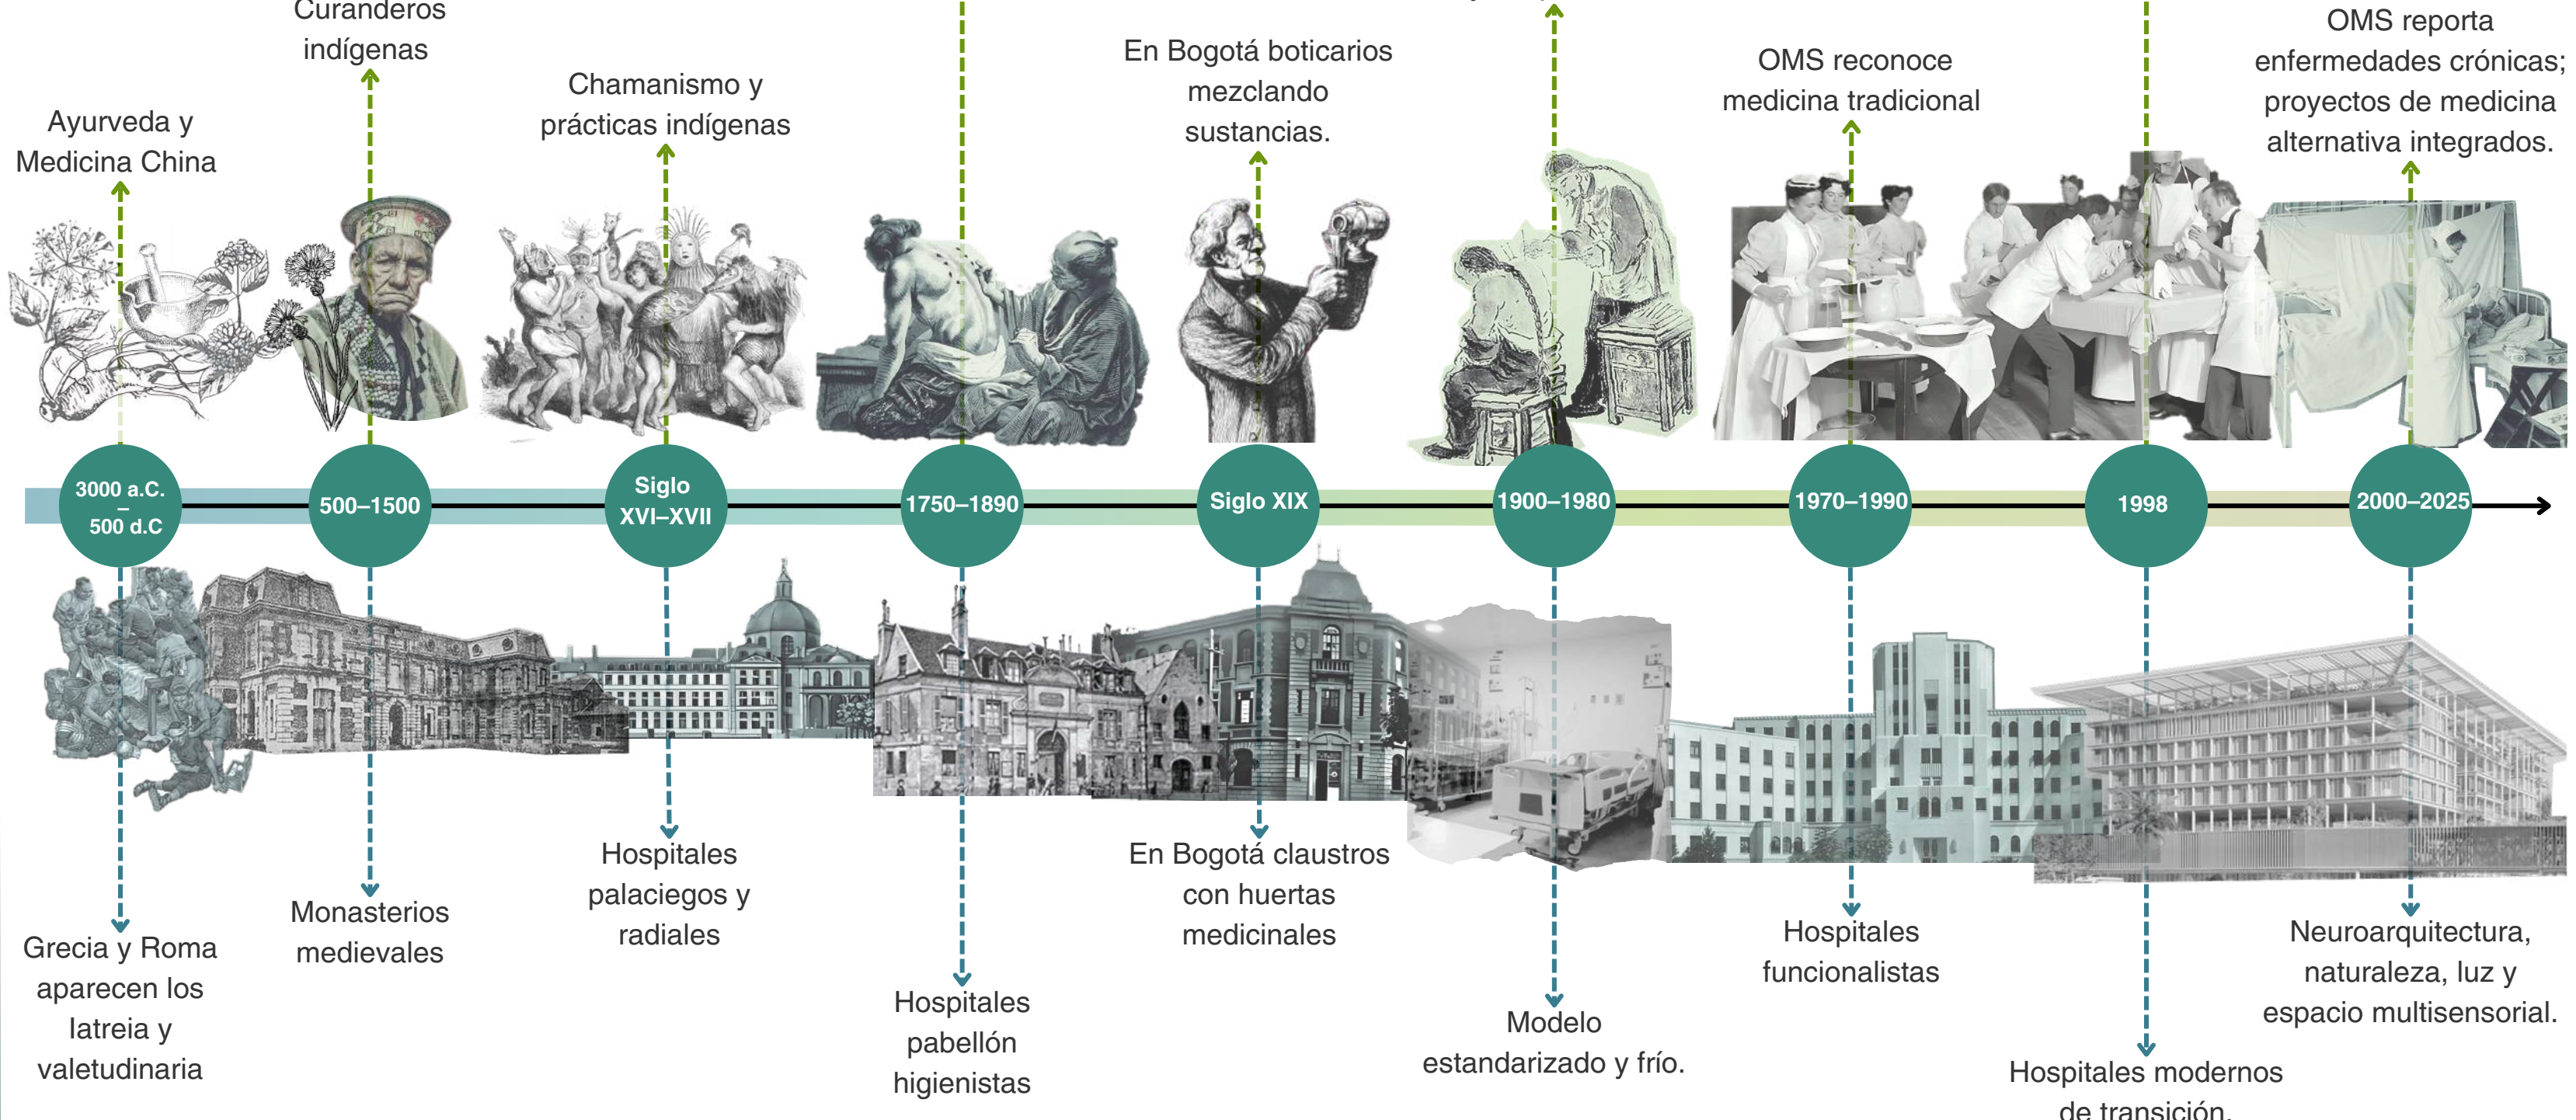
Curanderos indígenas

Ayurveda y Medicina China

Chamanismo y prácticas indígenas

En Bogotá boticarios mezclando sustancias.

OMS reconoce medicina tradicional

OMS reporta enfermedades crónicas; proyectos de medicina alternativa integrados.

3000 a.C. – 500 d.C

500–1500

Siglo XVI–XVII

1750–1890

Siglo XIX

1900–1980

1970–1990

1998

2000–2025

Grecia y Roma aparecen los Iatreia y valetudinaria

Monasterios medievales

Hospitales palaciegos y radiales

Hospitales pabellón higienistas

En Bogotá claustros con huertas medicinales

Modelo estandarizado y frío.

Hospitales funcionalistas

Hospitales modernos de transición.

Neuroarquitectura, naturaleza, luz y espacio multisensorial.